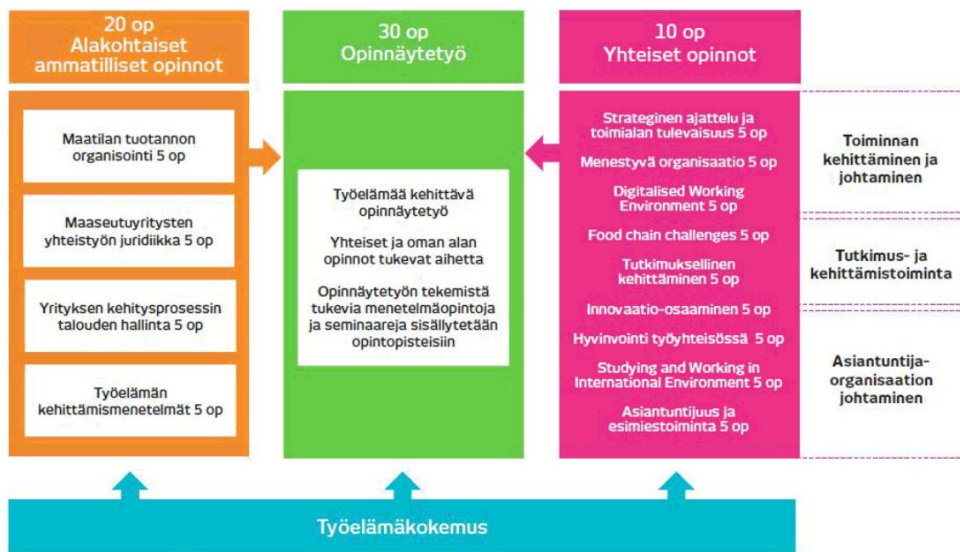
20 op
Alakohtaiset ammatilliset opinnot

Maatilan tuotannon organisointi 5 op

Maaseutuyritysten yhteistyön juridiikka 5 op

Yrityksen kehitysprosessin talouden hallinta 5 op

Työelämän kehittämismenetelmät 5 op

30 op
Opinnäytetyö

Työelämää kehittävä opinnäytetyö

Yhteiset ja oman alan opinnot tukevat aihetta

Opinnäytetyön tekemistä tukevia menetelmäopintoja ja seminaareja sisällytetään opintopisteisiin

10 op
Yhteiset opinnot

Strateginen ajattelu ja toimialan tulevaisuus 5 op

Menestyvä organisaatio 5 op

Digitalised Working Environment 5 op

Food chain challenges 5 op

Tutkimuksellinen kehittäminen 5 op

Innovaatio-osaaminen 5 op

Hyvinvointi työyhteisössä 5 op

Studying and Working in International Environment 5 op

Asiantuntijuus ja esimiestoiminta 5 op

Toiminnan kehittäminen ja johtaminen

Tutkimus- ja kehittämistoiminta

Asiantuntija-organisaation johtaminen

Työelämäkokemus